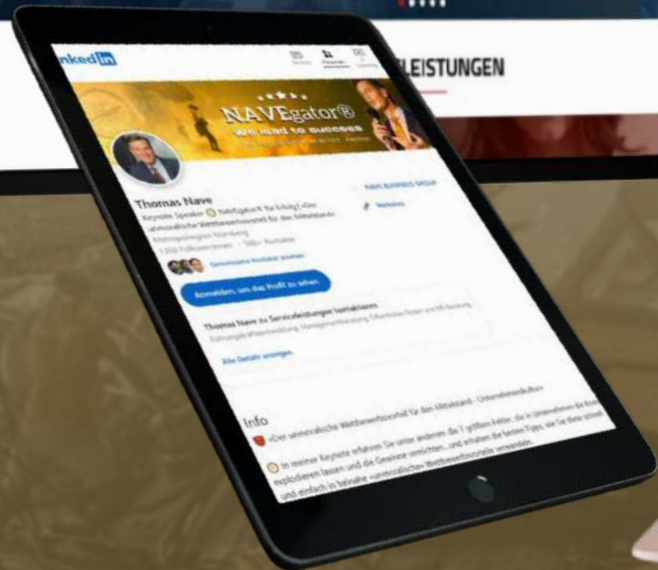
LEISTUNGEN

Linked in

NAVEgator®
we lead to success

Thomas Nave

Keynote Speaker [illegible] NAVEgator® für Erfolg! «Der unmoralische Wettbewerbsvorteil für den Mittelstand»

Metropolregion Nürnberg

1.500 Follower/innen · 500+ Kontakte

Gemeinsame Kontakte ansehen

Anmelden, um das Profil zu sehen

NAVE BUSINESS GROUP

Thomas Nave zu Serviceleistungen kontaktieren

Alle Details anzeigen

Info

«Der unmoralische Wettbewerbsvorteil für den Mittelstand - Unternehmenskultur»

In meiner Keynote erfahren Sie unter anderem die 7 größten Fehler, die in Unternehmen die Kosten explodieren lassen und die Gewinne vernichten... und erhalten die besten Tipps, wie Sie diese schnell und einfach in beinahe «unmoralische» Wettbewerbsvorteile verwandeln.